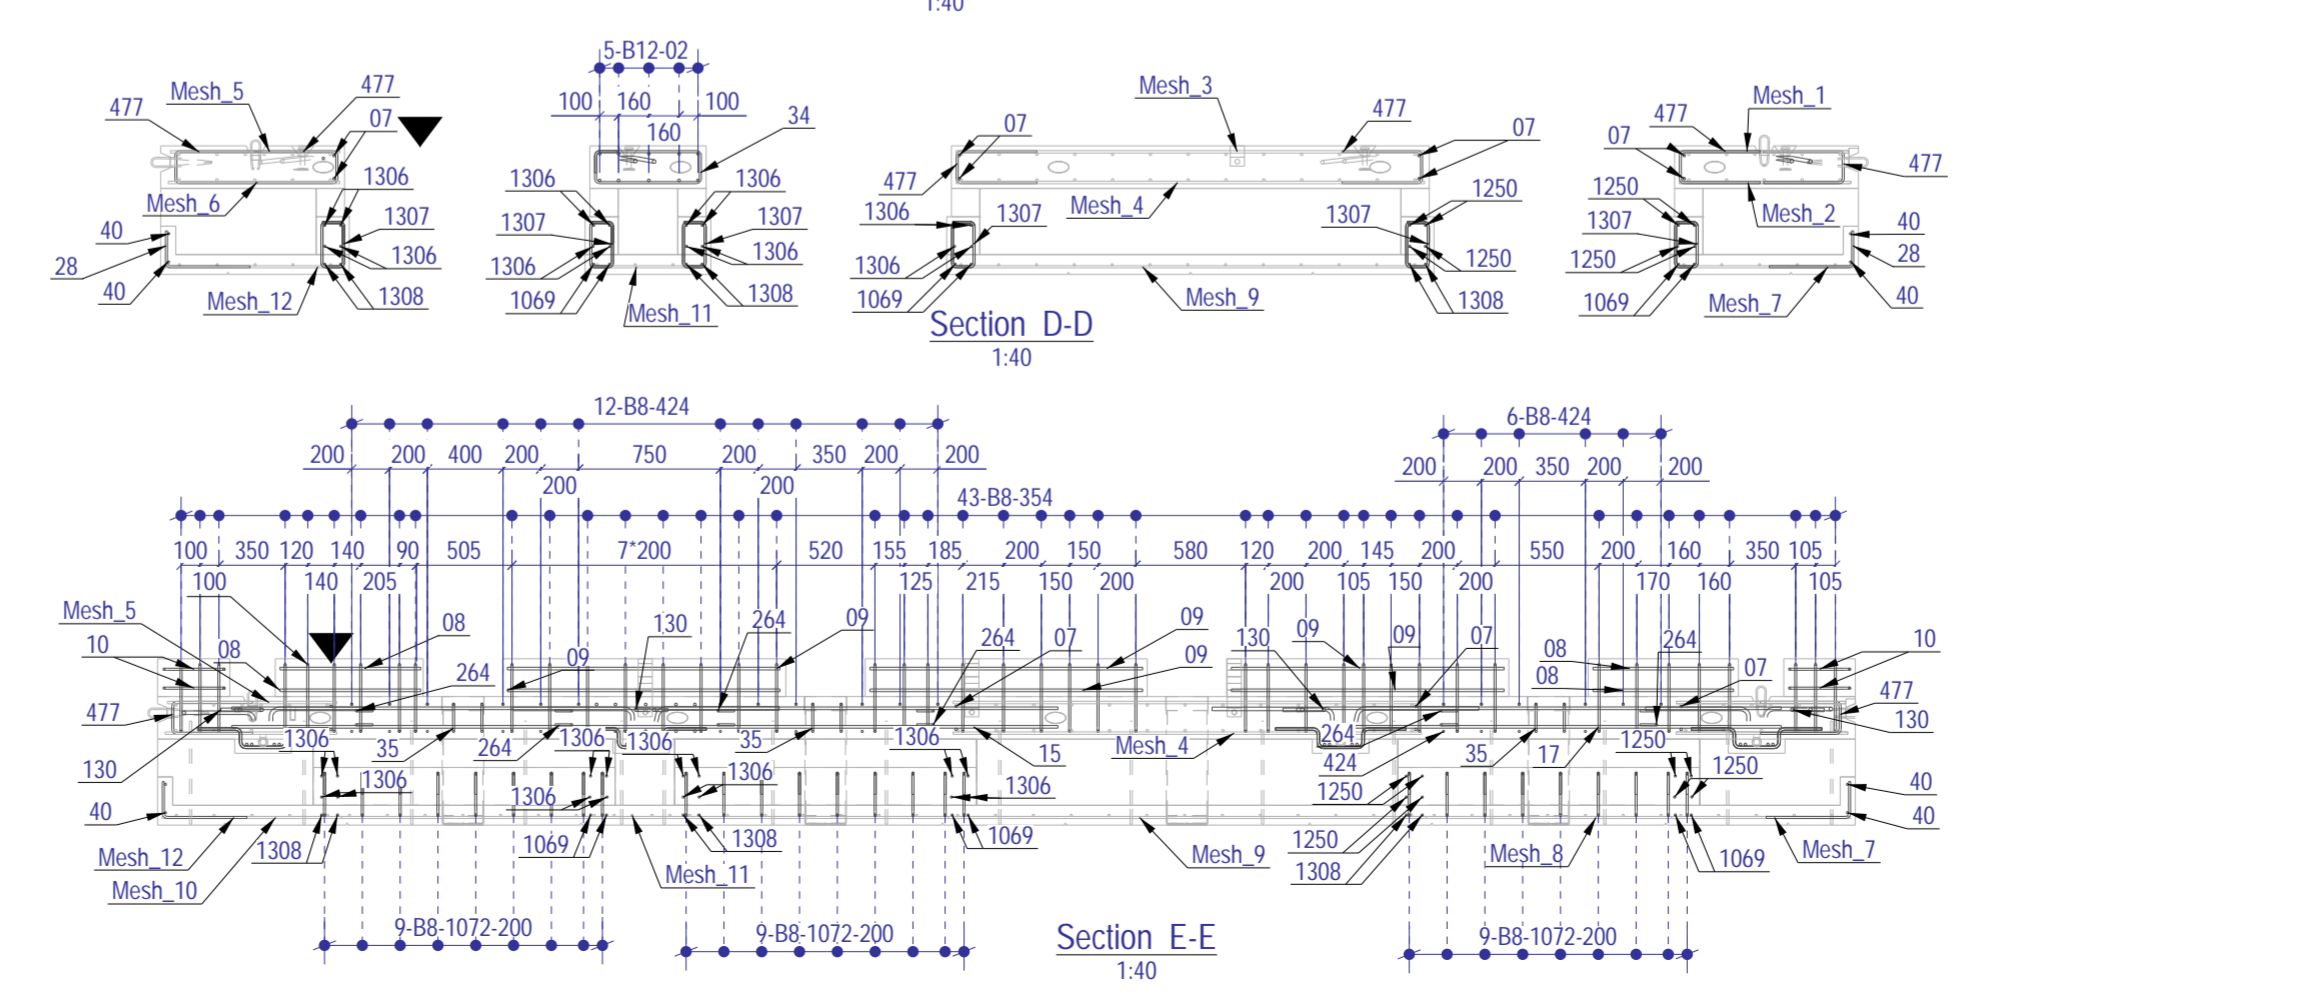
1:40

477 Mesh_5 477 07
Mesh_6 1306 1307 1306
40 28 40 Mesh_12 1308

5-B12-02
100 160 100
160 34
1306 1306
1307 1307
1306 1306
1069 Mesh_11 1308

Mesh_3
07 477 07
477 Mesh_4 1250
1306 1307 1307
1306 1250
1069 Mesh_9 1308
Section D-D
1:40

Mesh_1
07 477 477
1250 Mesh_2 40
1307 28
1250
1069 Mesh_7 40

12-B8-424
200 200 400 200 750 200 350 200 200
200 200
43-B8-354
6-B8-424
200 200 350 200 200
100 350 120 140 90 505 7*200 520 155 185 200 150 580 120 200 145 200 550 200 160 350 105
100 140 205 125 215 150 200 200 105 150 200 170 160 105
Mesh_5 08 130 264 09
10 08 09
264 07 09 130 09 09 07 08 264 07 10
477 08 477
130 130
1306 35 264 1306 1306 35 1306 15 Mesh_4 264 424 35 17 1250 1250
1306 1306 1306 1250
40 1306 1069 1308 1069 Mesh_9 1250 1308 Mesh_8 1069 Mesh_7 40 40
Mesh_12 1308 Mesh_11
Mesh_10
9-B8-1072-200 9-B8-1072-200 9-B8-1072-200
Section E-E
1:40